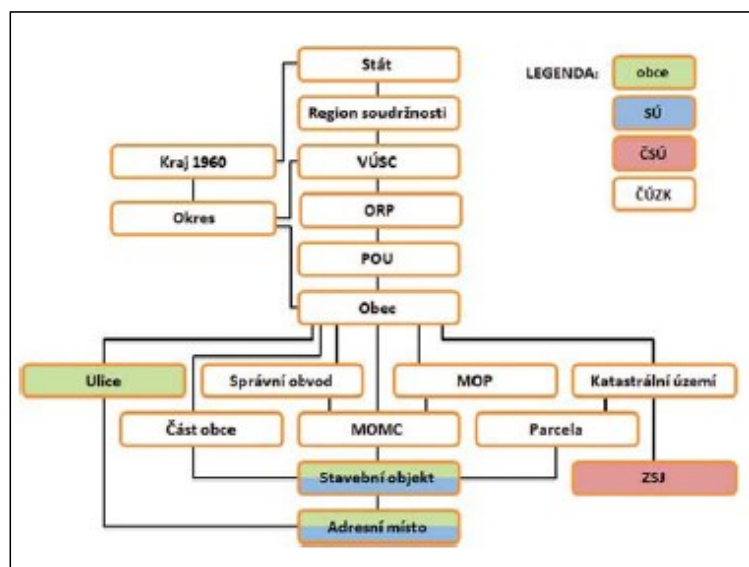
Stát

Region soudržnosti

VÚSC

ORP

POU

Obec

Kraj 1960

Okres

LEGENDA:

obce

SÚ

ČSÚ

ČÚZK

Ulice

Správní obvod

MOP

Katastrální území

Část obce

MOMC

Parcela

Stavební objekt

ZSJ

Adresní místo